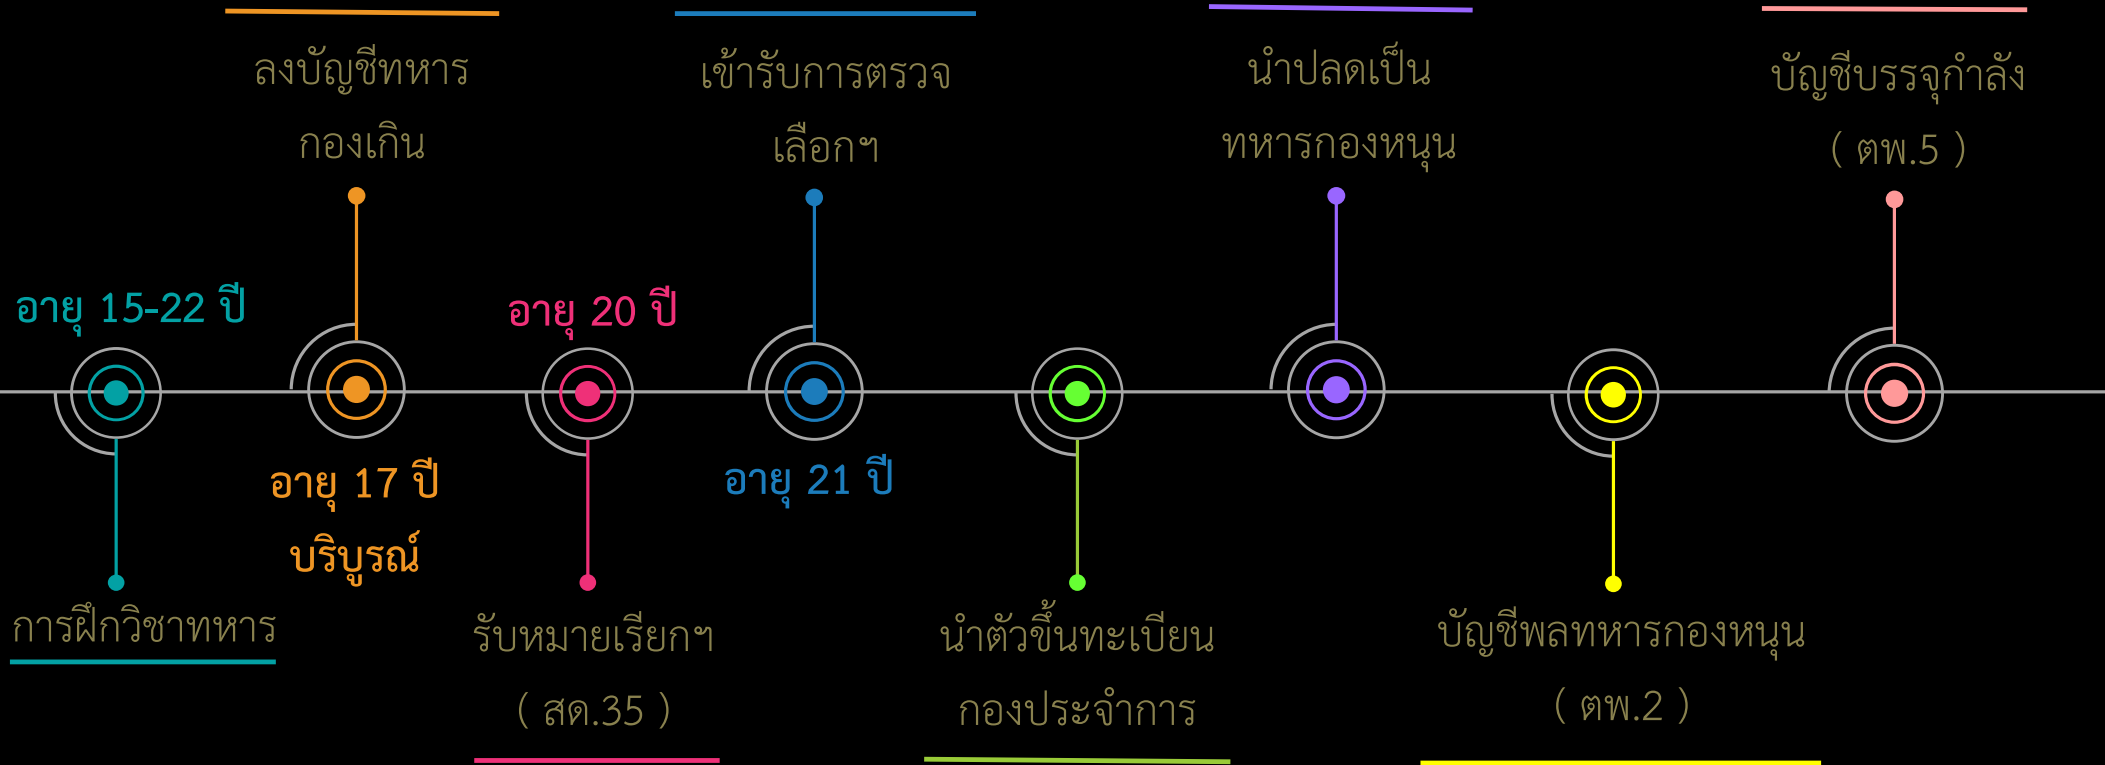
อายุ 15-22 ปี

การฝึกวิชาทหาร

ลงบัญชีทหารกองเกิน

อายุ 17 ปีบริบูรณ์

อายุ 20 ปี

รับหมายเรียกฯ ( สด.35 )

เข้ารับการตรวจเลือกฯ

อายุ 21 ปี

นำตัวขึ้นทะเบียนกองประจำการ

นำปลดเป็นทหารกองหนุน

บัญชีพลทหารกองหนุน ( ตพ.2 )

บัญชีบรรจุกำลัง ( ตพ.5 )